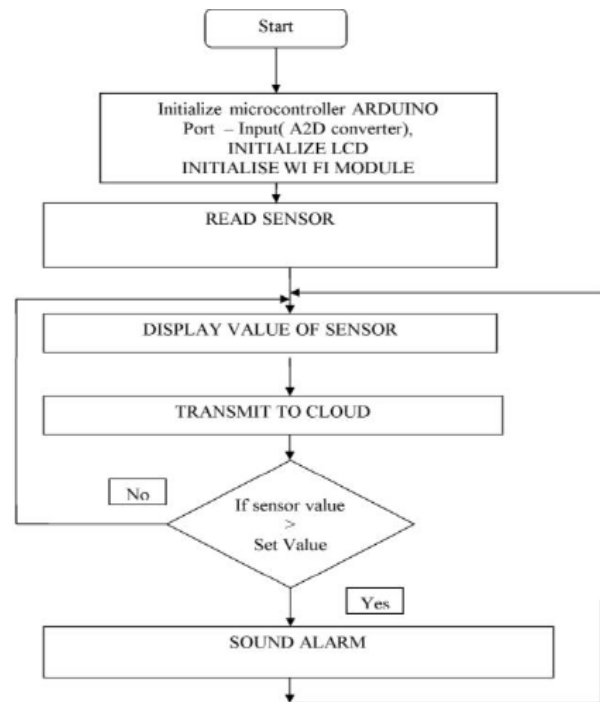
Start

Initialize microcontroller ARDUINO
Port – Input( A2D converter),
INITIALIZE LCD
INITIALISE WI FI MODULE

READ SENSOR

DISPLAY VALUE OF SENSOR

TRANSMIT TO CLOUD

No

If sensor value
>
Set Value

Yes

SOUND ALARM